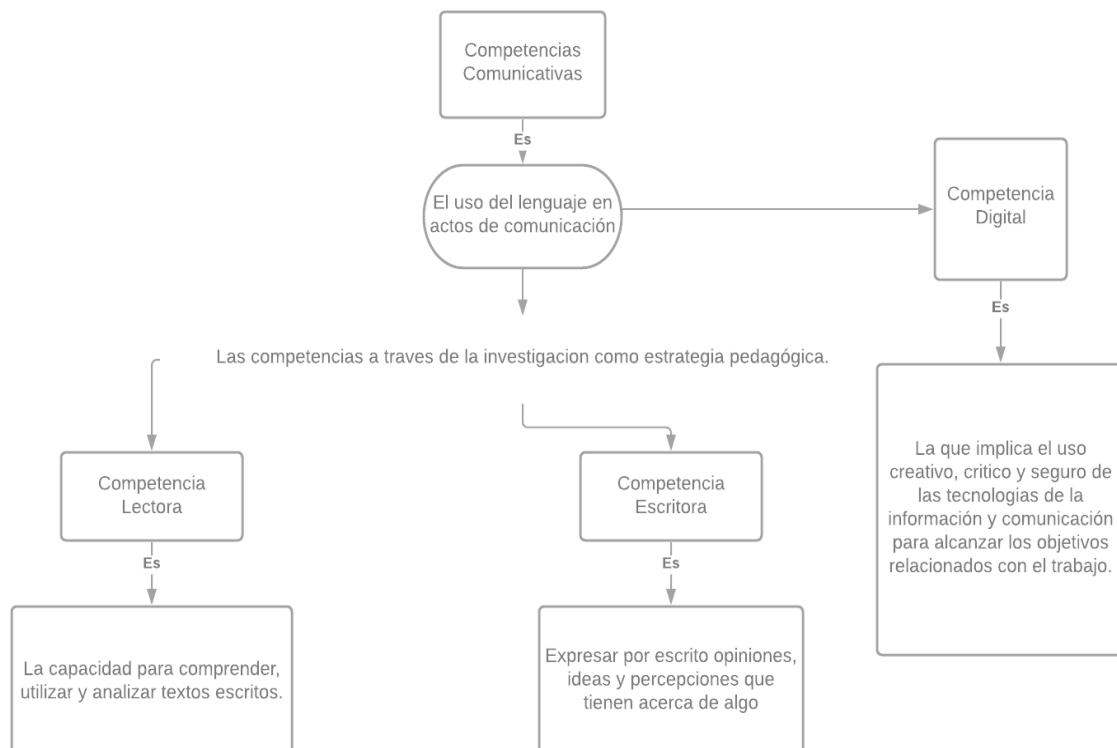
Competencias Comunicativas

Es

El uso del lenguaje en actos de comunicación

Competencia Digital

Es

Las competencias a traves de la investigacion como estrategia pedagógica.

La que implica el uso creativo, critico y seguro de las tecnologias de la información y comunicación para alcanzar los objetivos relacionados con el trabajo.

Competencia Lectora

Es

La capacidad para comprender, utilizar y analizar textos escritos.

Competencia Escritora

Es

Expresar por escrito opiniones, ideas y percepciones que tienen acerca de algo